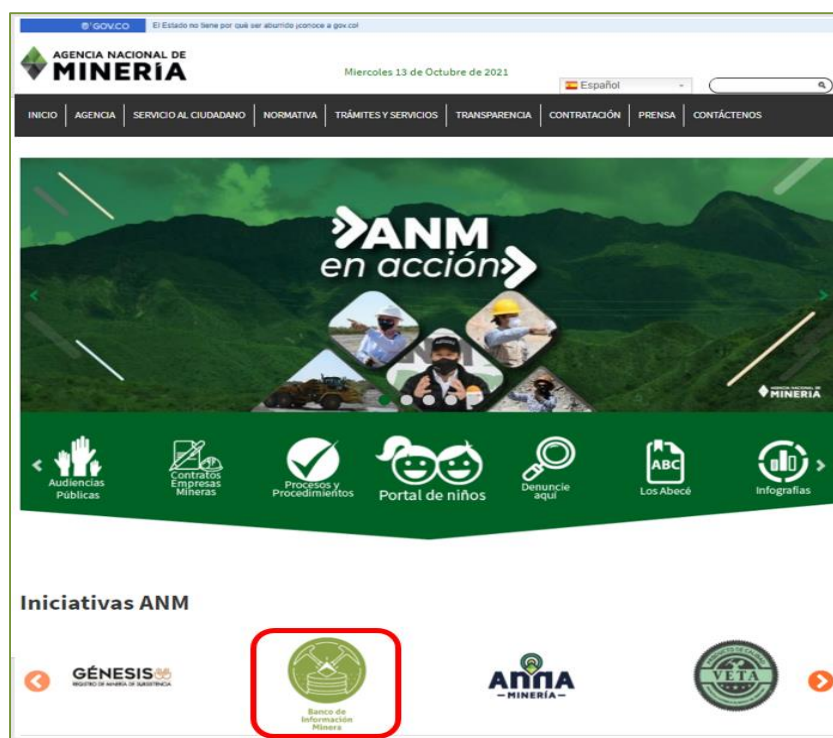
GOV.CO El Estado no tiene por qué ser aburrido ¡conoce a gov.co!

AGENCIA NACIONAL DE MINERÍA

Miercoles 13 de Octubre de 2021

Español

INICIO | AGENCIA | SERVICIO AL CIUDADANO | NORMATIVA | TRÁMITES Y SERVICIOS | TRANSPARENCIA | CONTRATACIÓN | PRENSA | CONTÁCTENOS

ANM en acción

AGENCIA NACIONAL DE MINERÍA

Audiencias Públicas

Contratos Empresas Mineras

Procesos y Procedimientos

Portal de niños

Denuncie aquí

ABC

Los Abecé

Infografías

Iniciativas ANM

GÉNESIS
REGISTRO DE MINERÍA DE SUBSISTENCIA

Banco de Información Minera

AnnA
MINERÍA

VETA
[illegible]